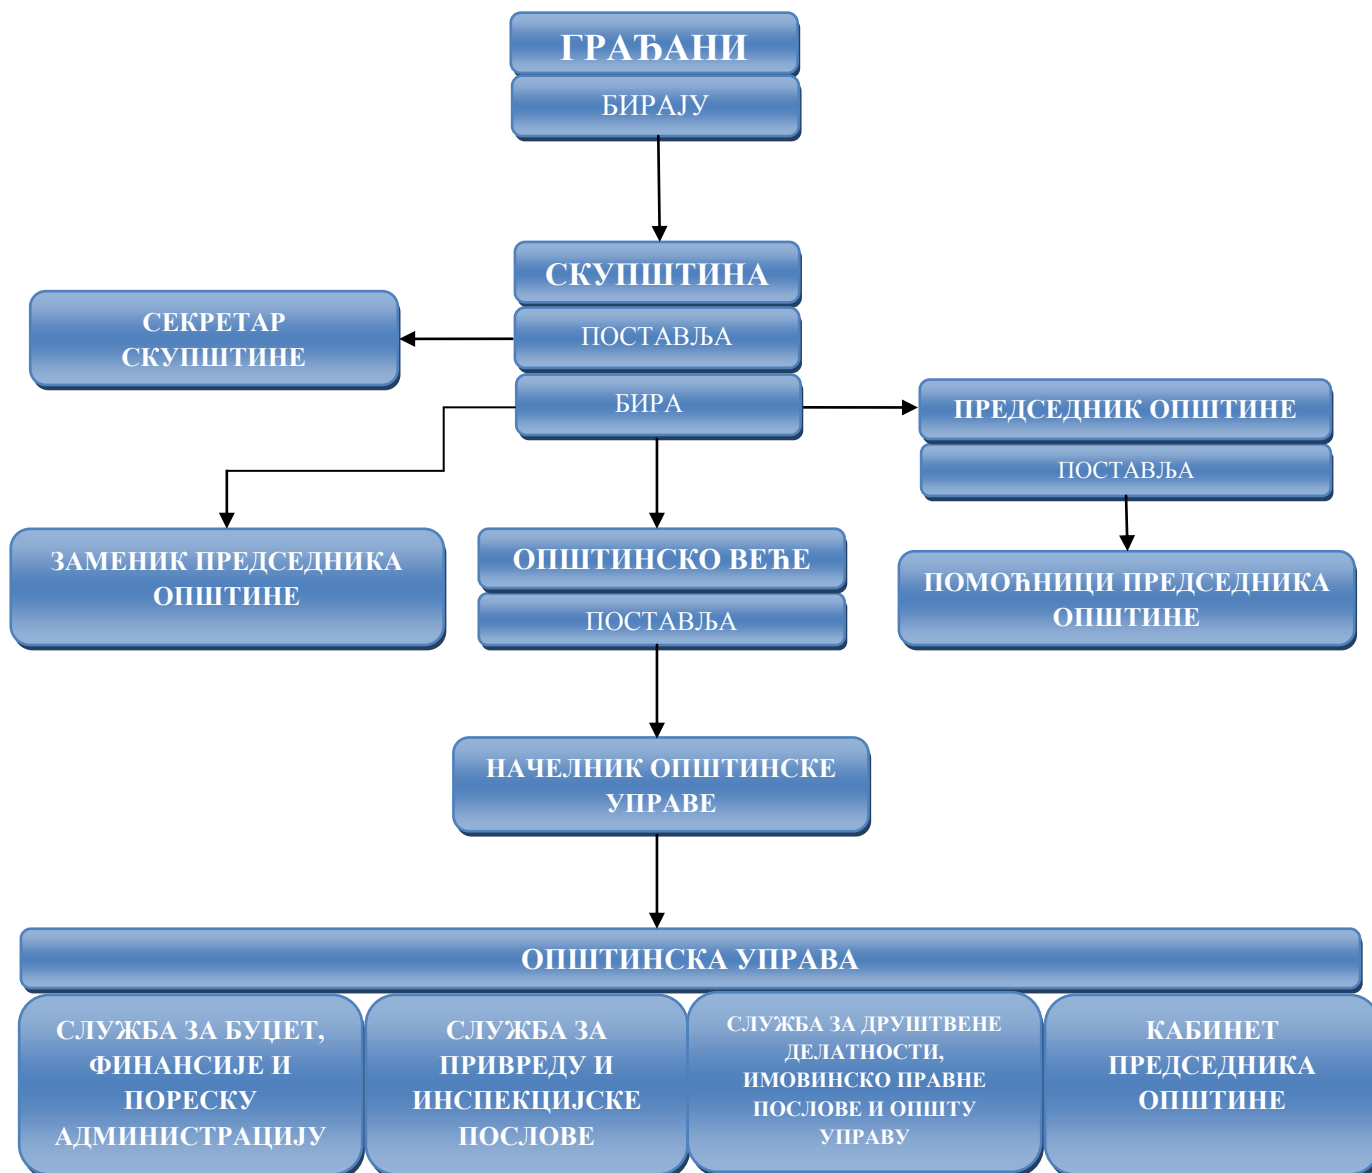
ГРАЂАНИ

БИРАЈУ

СКУПШТИНА

ПОСТАВЉА

БИРА

СЕКРЕТАР СКУПШТИНЕ

ПРЕДСЕДНИК ОПШТИНЕ

ПОСТАВЉА

ЗАМЕНИК ПРЕДСЕДНИКА ОПШТИНЕ

ОПШТИНСКО ВЕЋЕ

ПОСТАВЉА

ПОМОЋНИЦИ ПРЕДСЕДНИКА ОПШТИНЕ

НАЧЕЛНИК ОПШТИНСКЕ УПРАВЕ

ОПШТИНСКА УПРАВА

СЛУЖБА ЗА БУЏЕТ, ФИНАНСИЈЕ И ПОРЕСКУ АДМИНИСТРАЦИЈУ

СЛУЖБА ЗА ПРИВРЕДУ И ИНСПЕКЦИЈСКЕ ПОСЛОВЕ

СЛУЖБА ЗА ДРУШТВЕНЕ ДЕЛАТНОСТИ, ИМОВИНСКО ПРАВНЕ ПОСЛОВЕ И ОПШТУ УПРАВУ

КАБИНЕТ ПРЕДСЕДНИКА ОПШТИНЕ